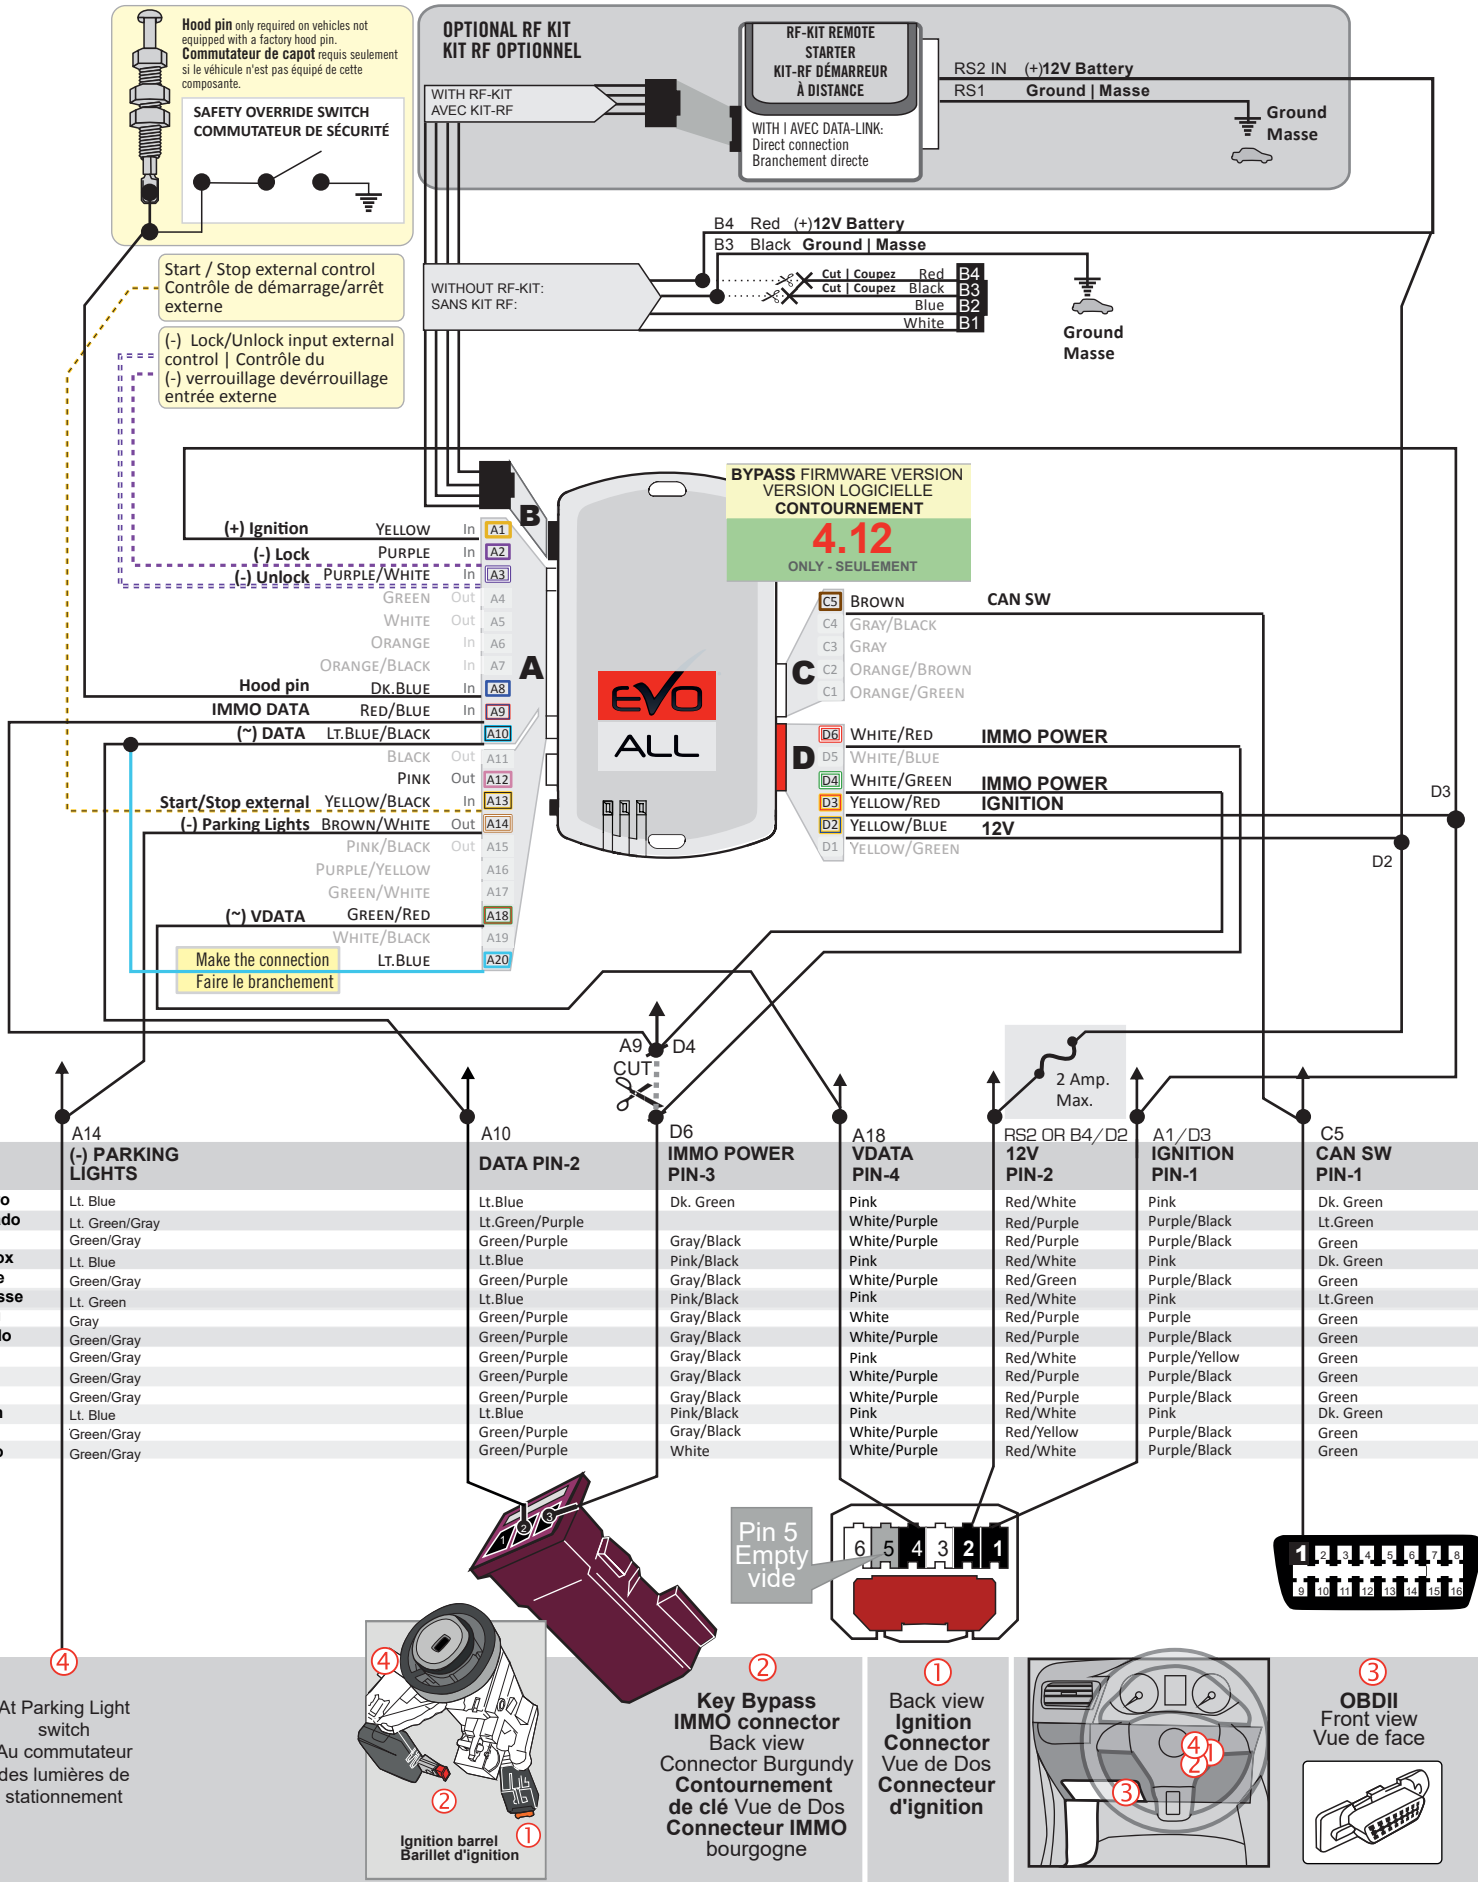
Hood pin only required on vehicles not equipped with a factory hood pin.
Commutateur de capot requis seulement si le véhicule n'est pas équipé de cette composante.

SAFETY OVERRIDE SWITCH
COMMUTATEUR DE SÉCURITÉ

OPTIONAL RF KIT
KIT RF OPTIONNEL

WITH RF-KIT
AVEC KIT-RF

RF-KIT REMOTE STARTER
KIT-RF DÉMARREUR À DISTANCE

WITH I AVEC DATA-LINK:
Direct connection
Branchement directe

RS2 IN (+)12V Battery
RS1 Ground | Masse

Ground
Masse

B4 Red (+)12V Battery
B3 Black Ground | Masse

Start / Stop external control
Contrôle de démarrage/arrêt externe

WITHOUT RF-KIT:
SANS KIT RF:

Cut | Coupez Red B4
Cut | Coupez Black B3
Blue B2
White B1

Ground
Masse

(-) Lock/Unlock input external control | Contrôle du (-) verrouillage devérrouillage entrée externe

BYPASS FIRMWARE VERSION
VERSION LOGICIELLE
CONTOURNEMENT
4.12
ONLY - SEULEMENT

B

(+) Ignition Yellow In A1
(-) Lock Purple In A2
(-) Unlock Purple/White In A3
Green Out A4
White Out A5
Orange In A6
Orange/Black In A7
Hood pin Dk.Blue In A8
IMMO DATA Red/Blue In A9
(~) DATA Lt.Blue/Black A10
Black Out A11
Pink Out A12
Start/Stop external Yellow/Black In A13
(-) Parking Lights Brown/White Out A14
Pink/Black Out A15
Purple/Yellow A16
Green/White A17
(~) VDATA Green/Red A18
White/Black A19
Make the connection Lt.Blue A20
Faire le branchement

A

EVO
ALL

C

C5 Brown CAN SW
C4 Gray/Black
C3 Gray
C2 Orange/Brown
C1 Orange/Green

D

D6 White/Red IMMO POWER
D5 White/Blue
D4 White/Green IMMO POWER
D3 Yellow/Red IGNITION
D2 Yellow/Blue 12V
D1 Yellow/Green

D3
D2

A9 D4
CUT

2 Amp.
Max.

| A14 (-) PARKING LIGHTS | A10 DATA PIN-2 | D6 IMMO POWER PIN-3 | A18 VDATA PIN-4 | RS2 OR B4/D2 12V PIN-2 | A1/D3 IGNITION PIN-1 | C5 CAN SW PIN-1 |
|---|---|---|---|---|---|---|
| Lt. Blue | Lt.Blue | Dk. Green | Pink | Red/White | Pink | Dk. Green |
| Lt. Green/Gray | Lt.Green/Purple | | White/Purple | Red/Purple | Purple/Black | Lt.Green |
| Green/Gray | Green/Purple | Gray/Black | White/Purple | Red/Purple | Purple/Black | Green |
| Lt. Blue | Lt.Blue | Pink/Black | Pink | Red/White | Pink | Dk. Green |
| Green/Gray | Green/Purple | Gray/Black | White/Purple | Red/Green | Purple/Black | Green |
| Lt. Green | Lt.Blue | Pink/Black | Pink | Red/White | Pink | Lt.Green |
| Gray | Green/Purple | Gray/Black | White | Red/Purple | Purple | Green |
| Green/Gray | Green/Purple | Gray/Black | White/Purple | Red/Purple | Purple/Black | Green |
| Green/Gray | Green/Purple | Gray/Black | Pink | Red/White | Purple/Yellow | Green |
| Green/Gray | Green/Purple | Gray/Black | White/Purple | Red/Purple | Purple/Black | Green |
| Green/Gray | Green/Purple | Gray/Black | White/Purple | Red/Purple | Purple/Black | Green |
| Lt. Blue | Lt.Blue | Pink/Black | Pink | Red/White | Pink | Dk. Green |
| Green/Gray | Green/Purple | Gray/Black | White/Purple | Red/Yellow | Purple/Black | Green |
| Green/Gray | Green/Purple | White | White/Purple | Red/White | Purple/Black | Green |

Pin 5
Empty
vide

6 5 4 3 2 1

④ At Parking Light switch
Au commutateur des lumières de stationnement

④ ② ①
Ignition barrel
Barillet d'ignition

② Key Bypass IMMO connector Back view Connector Burgundy Contournement de clé Vue de Dos Connecteur IMMO bourgogne

① Back view Ignition Connector Vue de Dos Connecteur d'ignition

④ ① ② ③

③ OBDII Front view Vue de face